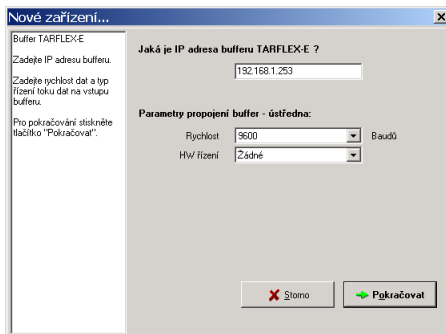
Nové zařízení...

Buffer TARFLEX-E

Zadejte IP adresu bufferu.

Zadejte rychlost dat a typ řízení toku dat na vstupu bufferu.

Pro pokračování stiskněte tlačítko "Pokračovat".

Jaká je IP adresa bufferu TARFLEX-E ?

192.168.1.253

Parametry propojení buffer - ústředna:

Rychlost 9600 Baudů

HW řízení Žádné

Storno

Pokračovat